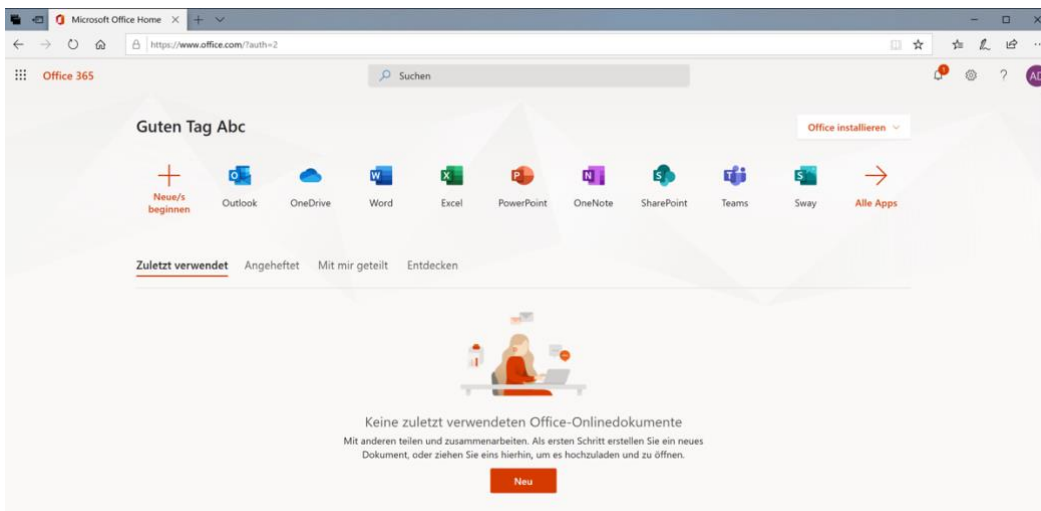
Microsoft Office Home

https://www.office.com/?auth=2

Office 365

Suchen

1

AD

Guten Tag Abc

Office installieren

Neue/s beginnen

Outlook

OneDrive

Word

Excel

PowerPoint

OneNote

SharePoint

Teams

Sway

Alle Apps

Zuletzt verwendet

Angeheftet

Mit mir geteilt

Entdecken

Keine zuletzt verwendeten Office-Onlinedokumente

Mit anderen teilen und zusammenarbeiten. Als ersten Schritt erstellen Sie ein neues Dokument, oder ziehen Sie eins hierhin, um es hochzuladen und zu öffnen.

Neu